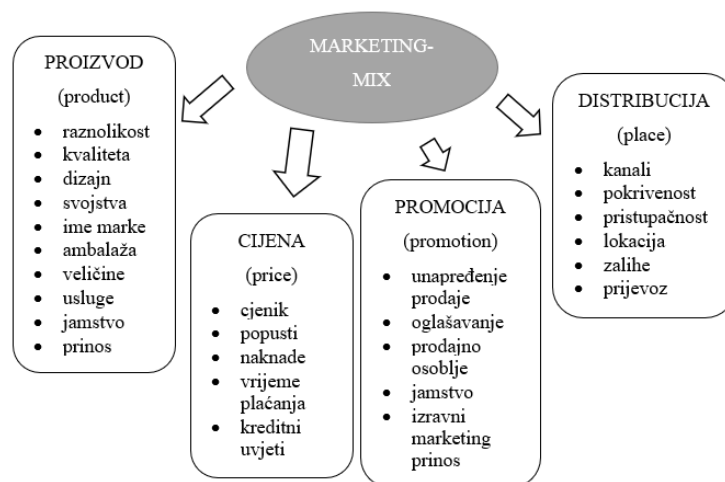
MARKETING-MIX

PROIZVOD
(product)
- raznolikost
- kvaliteta
- dizajn
- svojstva
- ime marke
- ambalaža
- veličine
- usluge
- jamstvo
- prinos

CIJENA
(price)
- cjenik
- popusti
- naknade
- vrijeme plaćanja
- kreditni uvjeti

PROMOCIJA
(promotion)
- unapređenje prodaje
- oglašavanje
- prodajno osoblje
- jamstvo
- izravni marketing prinos

DISTRIBUCIJA
(place)
- kanali
- pokrivenost
- pristupačnost
- lokacija
- zalihe
- prijevoz